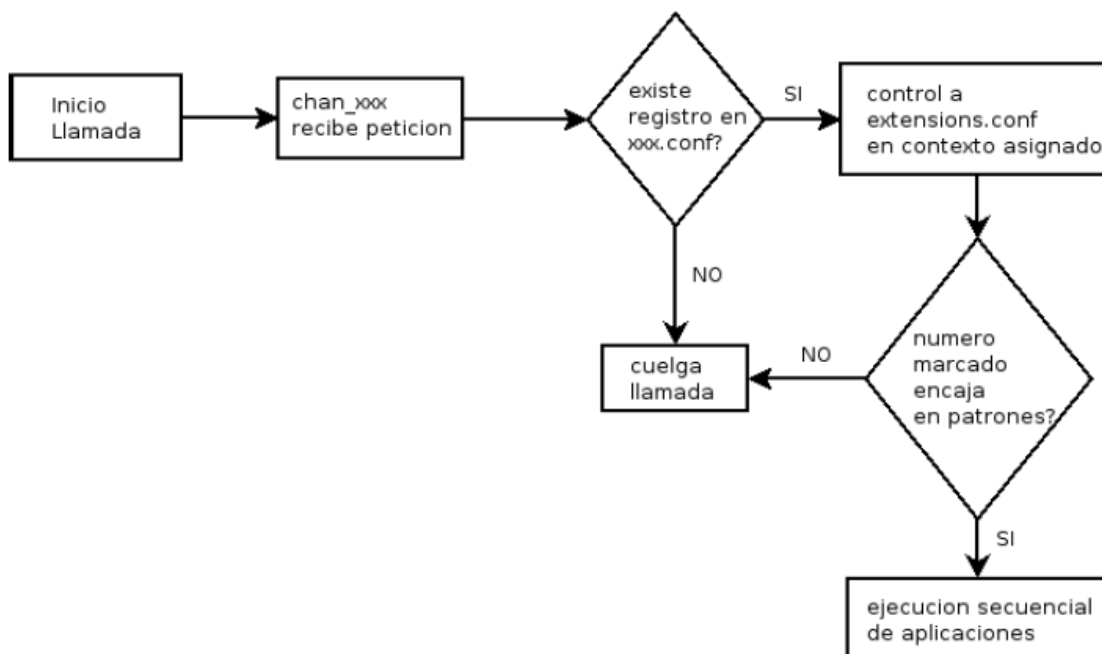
Inicio Llamada

chan_xxx recibe peticion

existe registro en xxx.conf?

SI

control a extensions.conf en contexto asignado

NO

numero marcado encaja en patrones?

NO

cuelga llamada

SI

ejecucion secuencial de aplicaciones